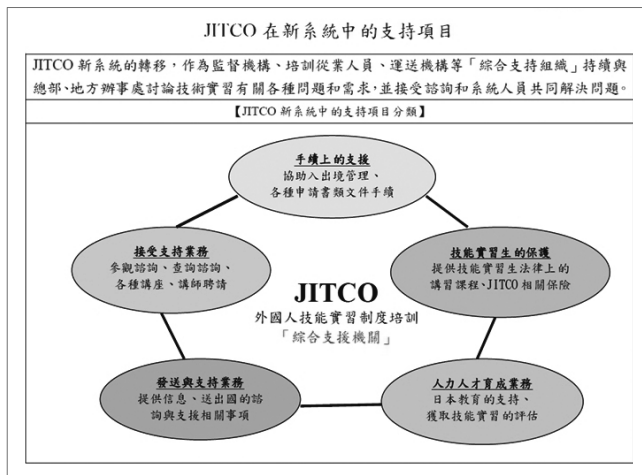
JITCO 在新系统中的支持項目

JITCO 新系統的轉移，作為監督機構、培訓從業人員、運送機構等「綜合支持組織」持續與總部、地方辦事處討論技術實習有關各種問題和需求，並接受諮詢和系統人員共同解決問題。

【JITCO 新系統中的支持項目分類】

手續上的支援
協助入出境管理、各種申請書類文件手續

技能實習生的保護
提供技能實習生法律上的講習課程、JITCO 相關保險

人力人才育成業務
日本教育的支持、獲取技能實習的評估

發送與支持業務
提供信息、送出國的諮詢與支援相關事項

接受支持業務
參觀諮詢、查詢諮詢、各種講座、講師聘請

JITCO
外國人技能實習制度培訓
「綜合支援機關」